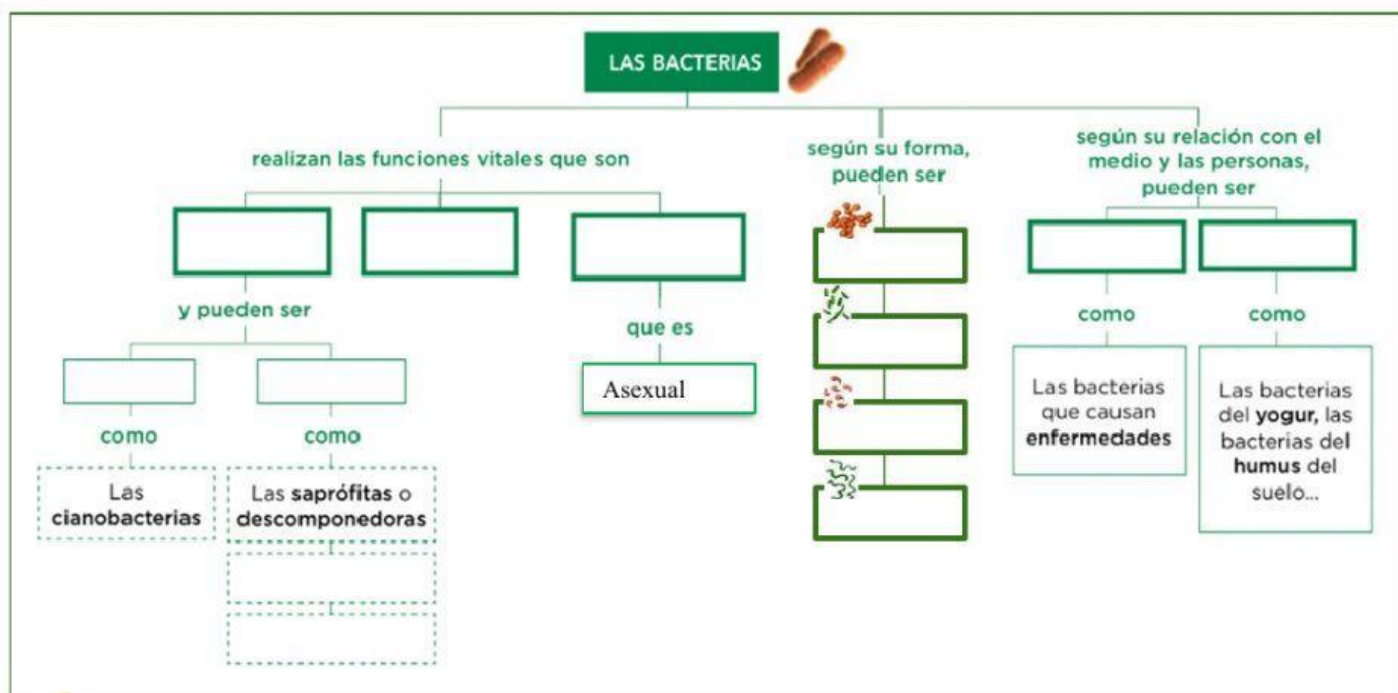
LAS BACTERIAS

realizan las funciones vitales que son

y pueden ser

como

Las cianobacterias

como

Las saprófitas o descomponedoras

que es

Asexual

según su forma, pueden ser

según su relación con el medio y las personas, pueden ser

como

Las bacterias que causan enfermedades

como

Las bacterias del yogur, las bacterias del humus del suelo...